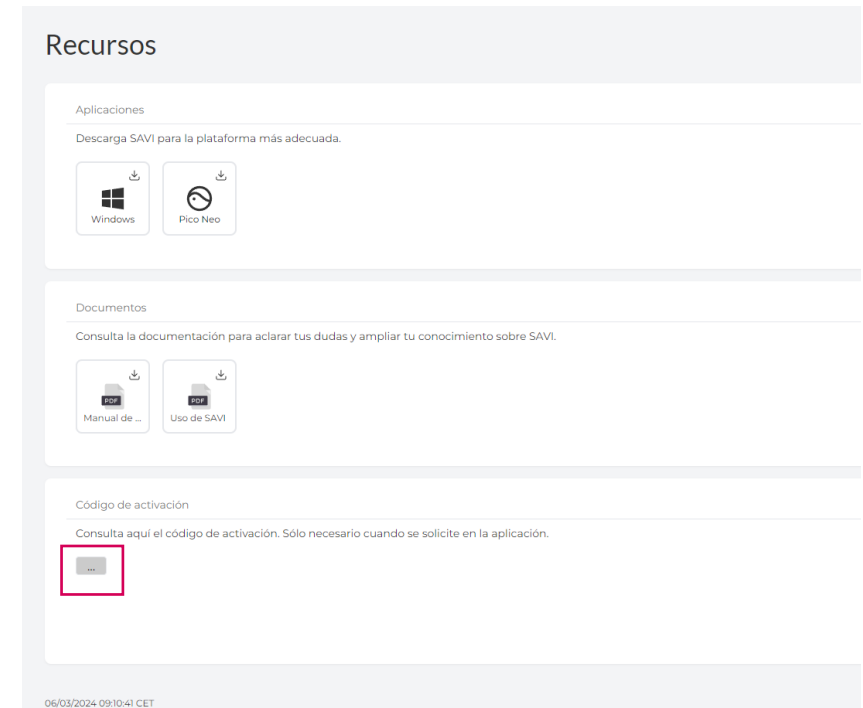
Recursos

Aplicaciones

Descarga SAVI para la plataforma más adecuada.

Windows

Pico Neo

Documentos

Consulta la documentación para aclarar tus dudas y ampliar tu conocimiento sobre SAVI.

PDF
Manual de ...

PDF
Uso de SAVI

Código de activación

Consulta aquí el código de activación. Sólo necesario cuando se solicite en la aplicación.

...

06/03/2024 09:10:41 CET